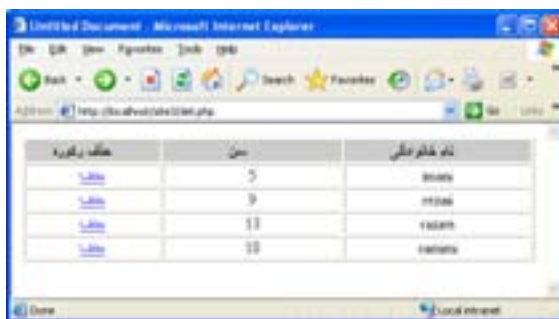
Untitled Document - Microsoft Internet Explorer

File Edit View Favorites Tools Help

Back Search Favorites

Address http://localhost/site3/del.php Go Links

| نام خانوادگی | سن | حذف رکورد |
|---|---|---|
| imani | 5 | حذف |
| mitali | 9 | حذف |
| rastam | 13 | حذف |
| nariana | 10 | حذف |

Done Local intranet